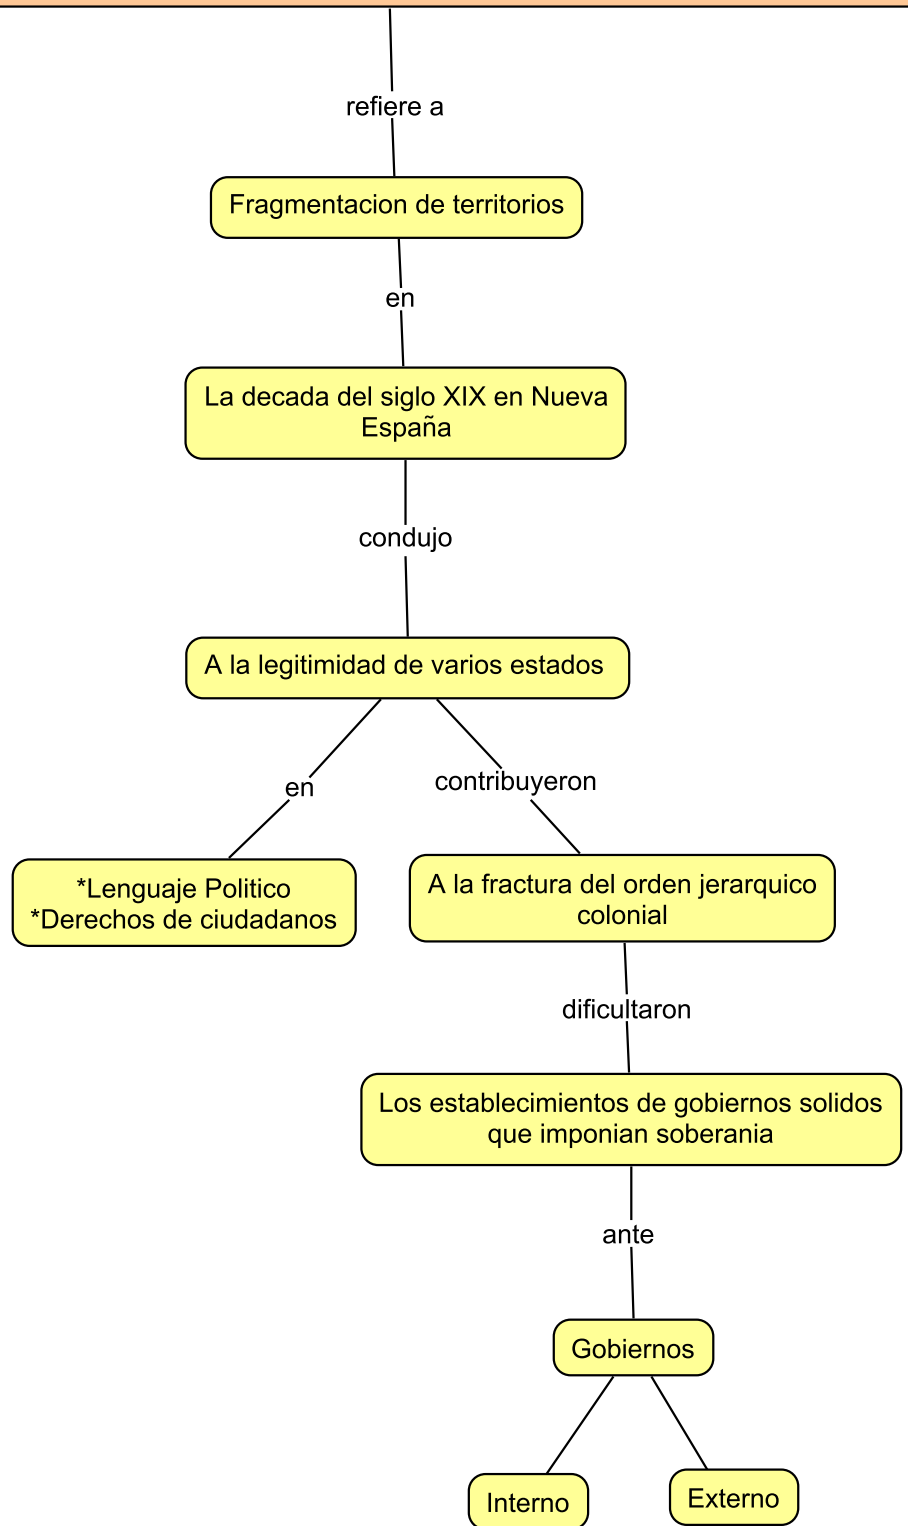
refiere a

Fragmentacion de territorios

en

La decada del siglo XIX en Nueva España

condujo

A la legitimidad de varios estados

en

contribuyeron

*Lenguaje Politico
*Derechos de ciudadanos

A la fractura del orden jerarquico colonial

dificultaron

Los establecimientos de gobiernos solidos que imponian soberania

ante

Gobiernos

Interno

Externo